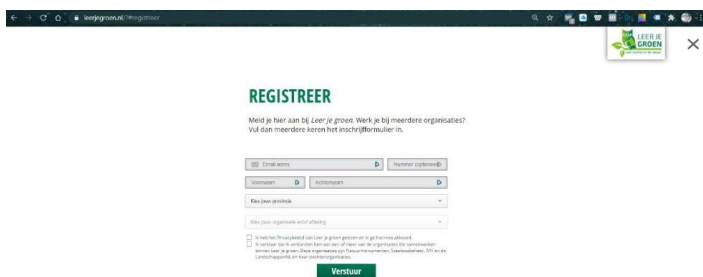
leerjegroen.nl/?#registreer

LEER JE GROEN

×

REGISTREER

Meld je hier aan bij *Leer je groen*. Werk je bij meerdere organisaties? Vul dan meerdere keren het inschrijfformulier in.

Email adres

Nummer (optioneel)

Voornaam

Achternaam

Kies jouw provincie

Kies jouw organisatie en/of afdeling

Ik heb het Privacybeleid van Leer je groen gelezen en ik ga hiermee akkoord.

Ik verklaar dat ik verbonden ben aan een of meer van de organisaties die samenwerken binnen Leer je groen. Deze organisaties zijn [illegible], Staatsbosbeheer, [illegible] en de Landschappen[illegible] en haar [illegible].

Verstuur